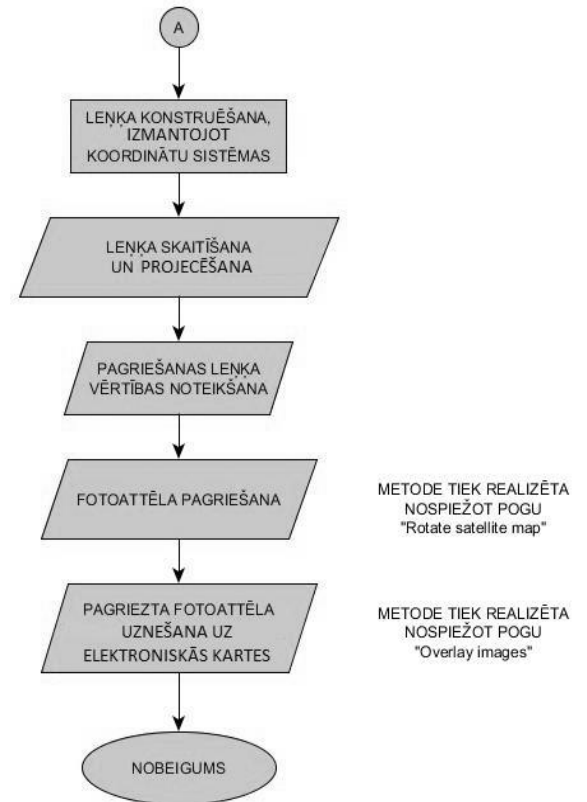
A

LEŅĶA KONSTRUĒŠANA, IZMANTOJOT KOORDINĀTU SISTĒMAS

LEŅĶA SKAITĪŠANA UN PROJECĒŠANA

PAGRIEŠANAS LEŅĶA VĒRTĪBAS NOTEIKŠANA

FOTOATTĒLA PAGRIEŠANA

METODE TIEK REALIZĒTA NOSPIEŽOT POGU "Rotate satellite map"

PAGRIEZTA FOTOATTĒLA UZNEŠANA UZ ELEKTRONISKĀS KARTES

METODE TIEK REALIZĒTA NOSPIEŽOT POGU "Overlay images"

NOBEIGUMS